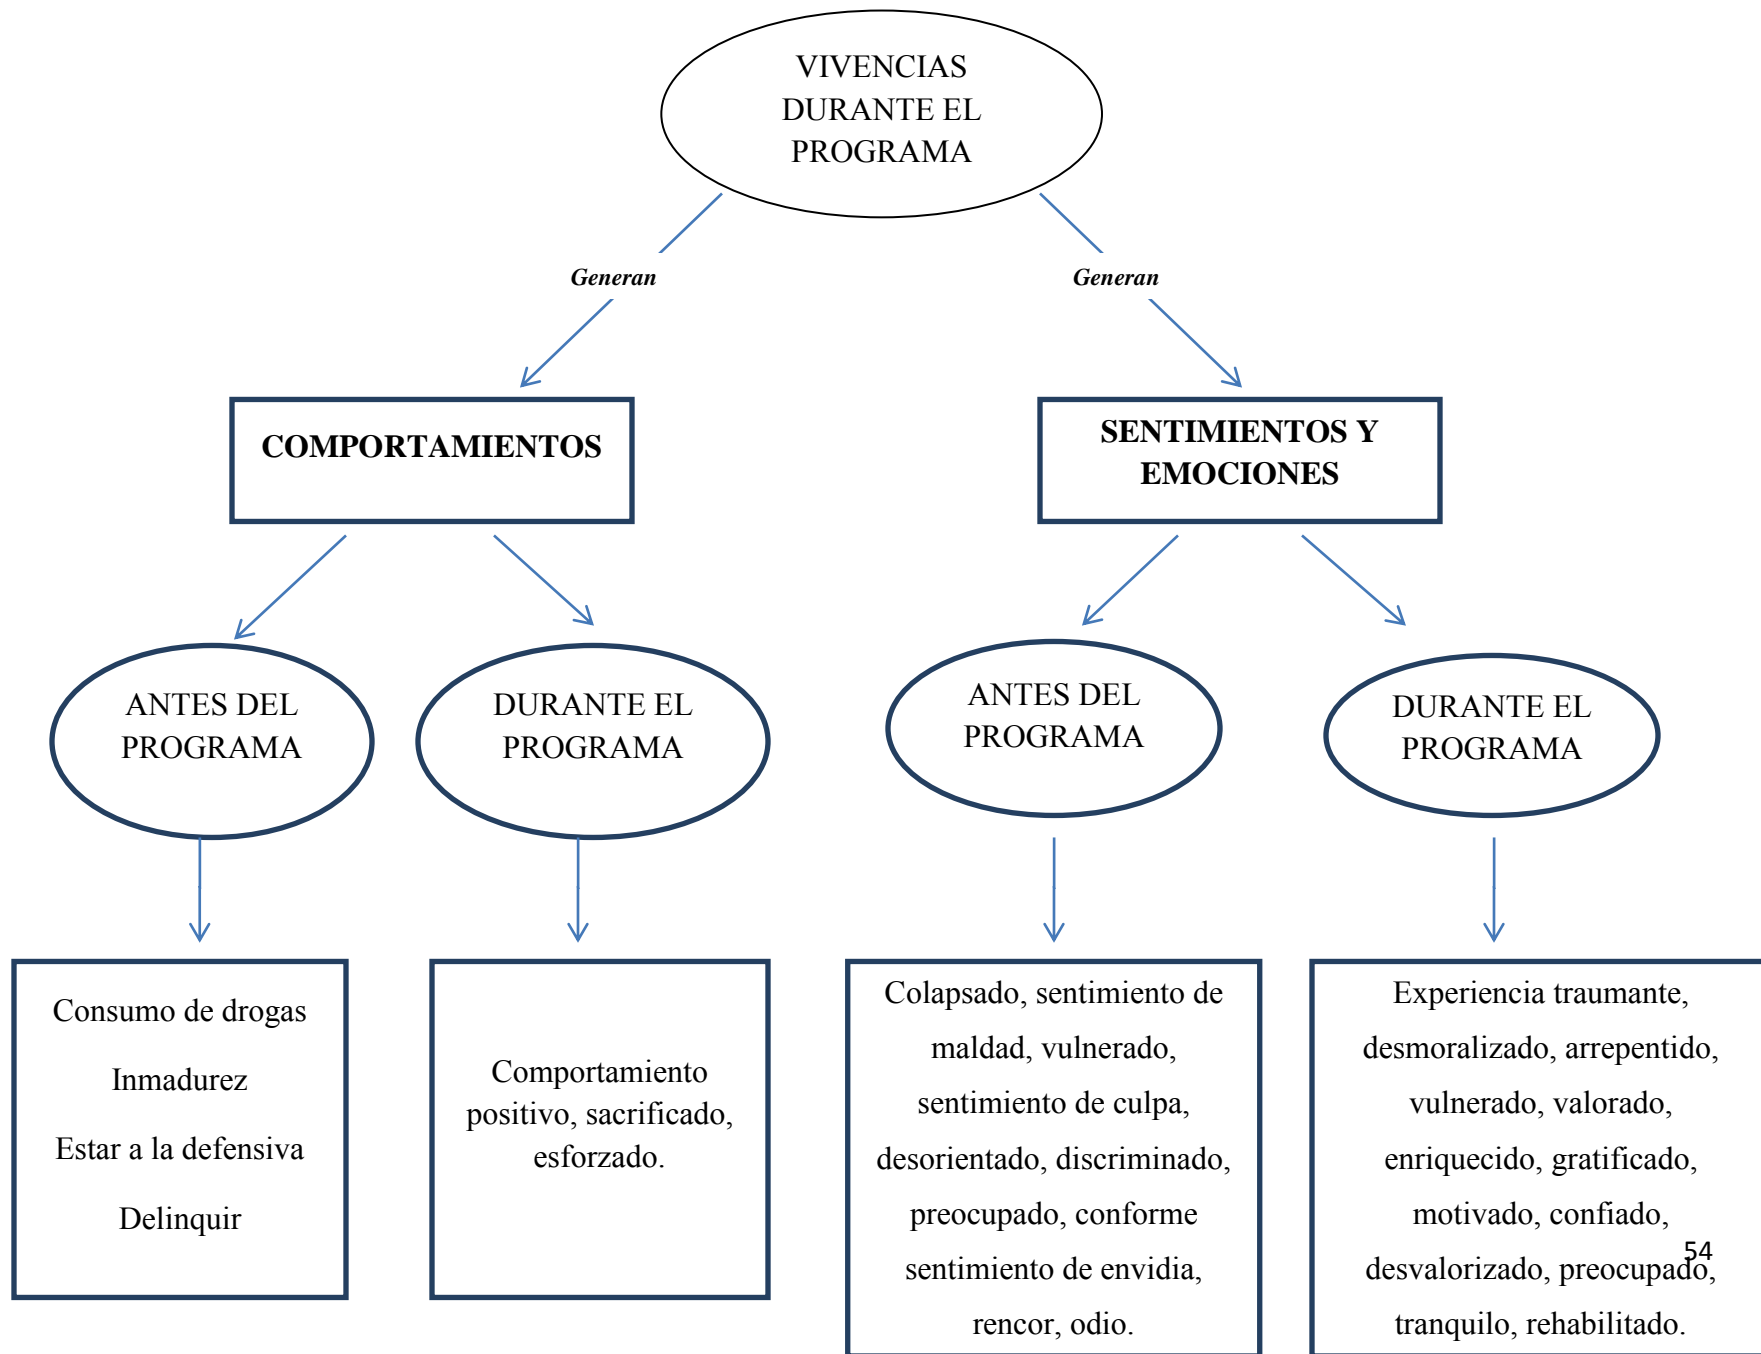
VIVENCIAS DURANTE EL PROGRAMA

*Generan*

*Generan*

**COMPORTAMIENTOS**

**SENTIMIENTOS Y EMOCIONES**

ANTES DEL PROGRAMA

DURANTE EL PROGRAMA

ANTES DEL PROGRAMA

DURANTE EL PROGRAMA

Consumo de drogas

Inmadurez

Estar a la defensiva

Delinquir

Comportamiento positivo, sacrificado, esforzado.

Colapsado, sentimiento de maldad, vulnerado, sentimiento de culpa, desorientado, discriminado, preocupado, conforme sentimiento de envidia, rencor, odio.

Experiencia traumante, desmoralizado, arrepentido, vulnerado, valorado, enriquecido, gratificado, motivado, confiado, desvalorizado, preocupado, tranquilo, rehabilitado.

54